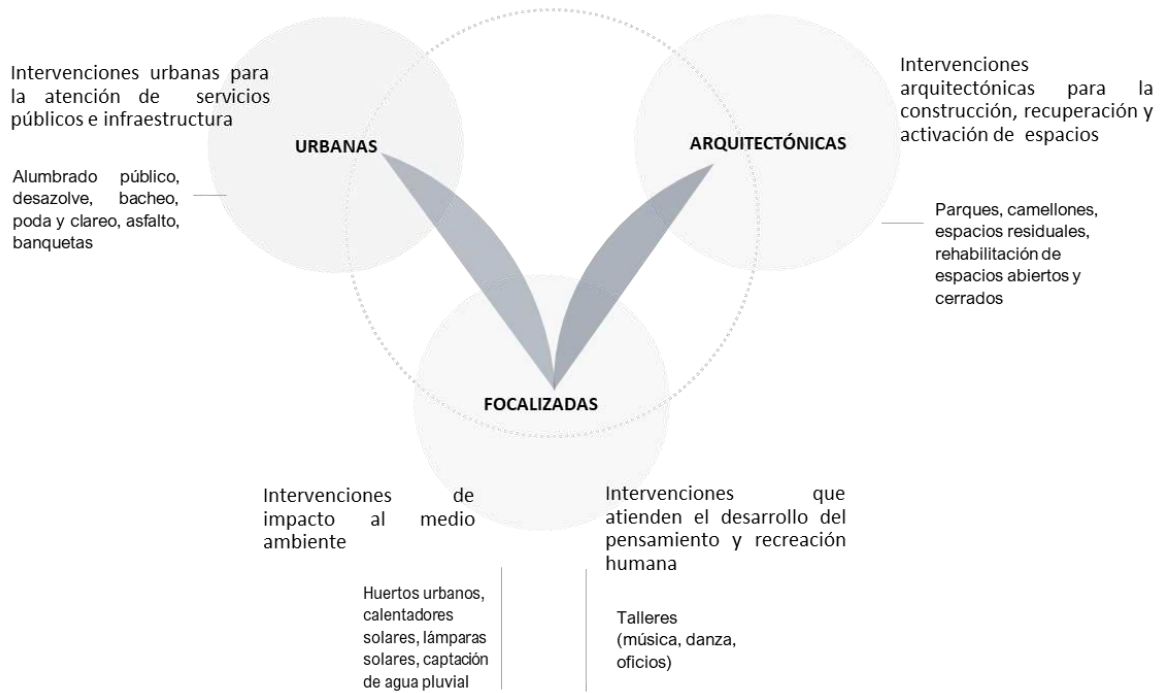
Intervenciones urbanas para la atención de servicios públicos e infraestructura

URBANAS

Alumbrado público, desazolve, bacheo, poda y clareo, asfalto, banquetas

Intervenciones arquitectónicas para la construcción, recuperación y activación de espacios

ARQUITECTÓNICAS

Parques, camellones, espacios residuales, rehabilitación de espacios abiertos y cerrados

FOCALIZADAS

Intervenciones de impacto al medio ambiente

Huertos urbanos, calentadores solares, lámparas solares, captación de agua pluvial

Intervenciones que atienden el desarrollo del pensamiento y recreación humana

Talleres (música, danza, oficios)